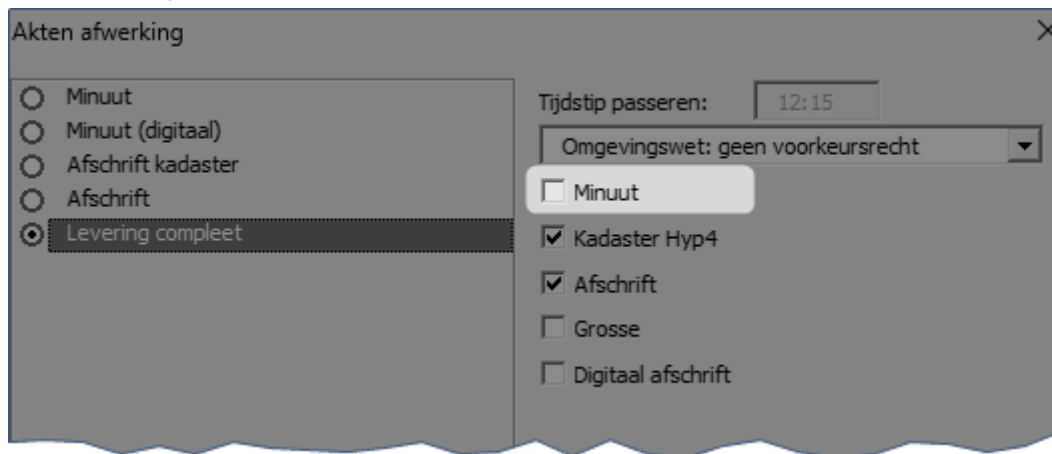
Akten afwerking

Minuut
Minuut (digitaal)
Afschrift kadaster
Afschrift
Levering compleet

Tijdstip passeren: 12:15
Omgevingswet: geen voorkeursrecht
Minuut
Kadaster Hyp4
Afschrift
Grosse
Digitaal afschrift